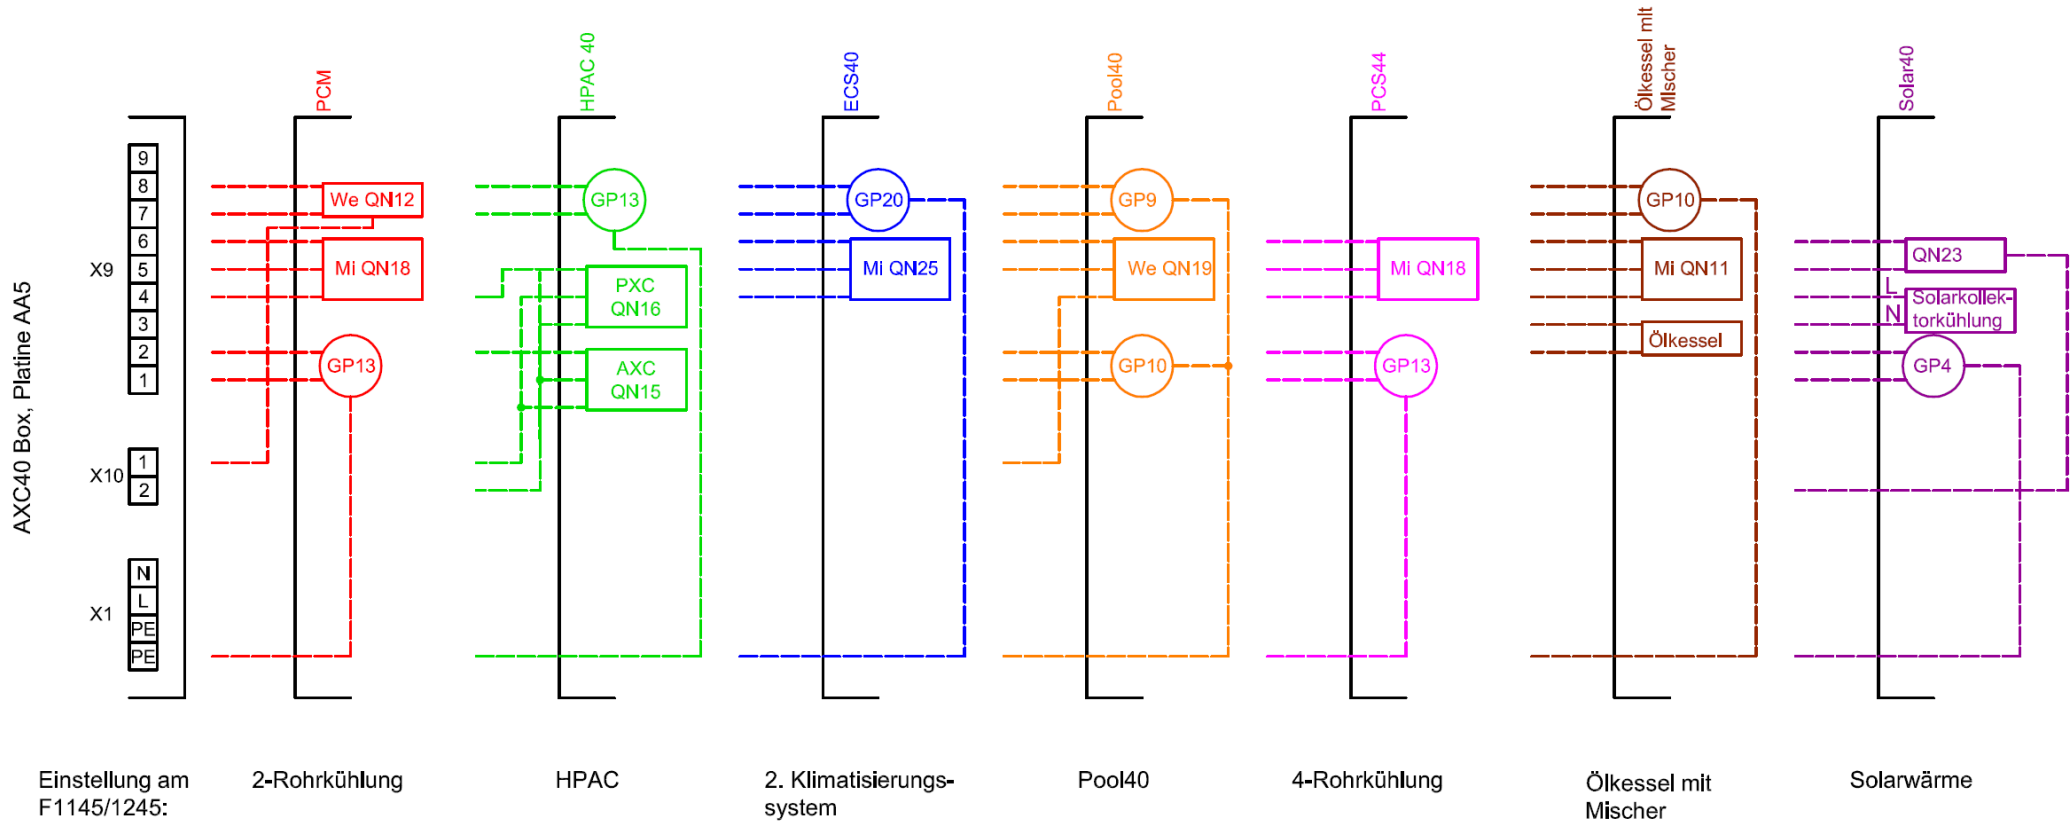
AXC40 Box, Platine AA5

X9
9
8
7
6
5
4
3
2
1

X10
1
2

X1
N
L
PE
PE

PCM
We QN12
Mi QN18
GP13

HPAC 40
GP13
PXC QN16
AXC QN15

ECS40
GP20
Mi QN25

Pool40
GP9
We QN19
GP10

PCS44
Mi QN18
GP13

Ölkessel mit Mischer
GP10
Mi QN11
Ölkessel

Solar40
QN23
L
N
Solarkollektorkühlung
GP4

Einstellung am F1145/1245:
2-Rohrkühlung
HPAC
2. Klimatisierungssystem
Pool40
4-Rohrkühlung
Ölkessel mit Mischer
Solarwärme